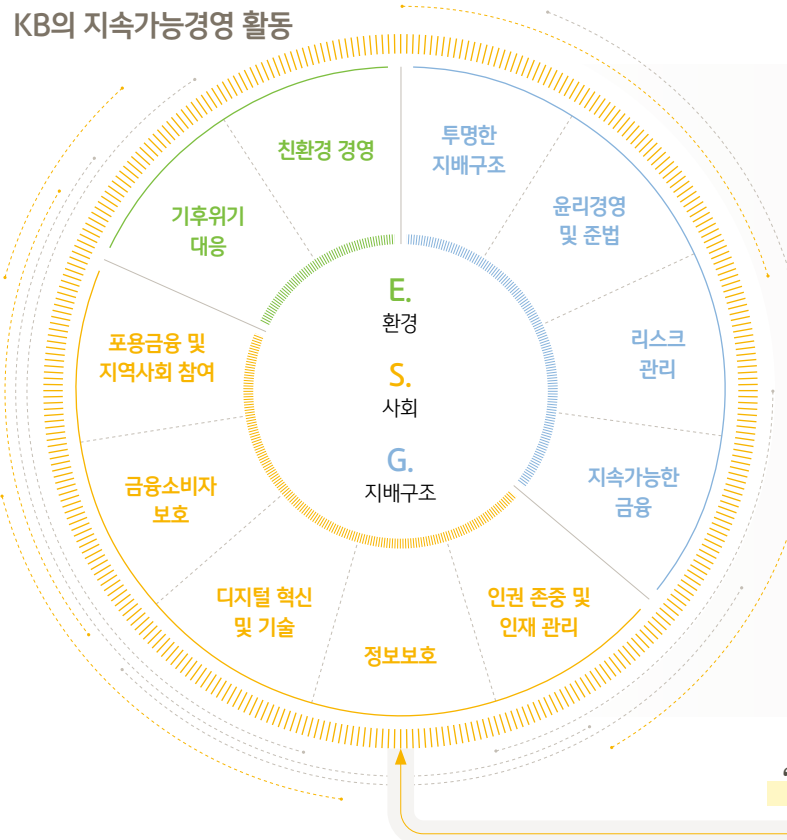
KB의 지속가능경영 활동

친환경 경영

투명한 지배구조

윤리경영 및 준법

기후위기 대응

리스크 관리

포용금융 및 지역사회 참여

E.
환경

S.
사회

G.
지배구조

지속가능한 금융

금융소비자 보호

인권 존중 및 인재 관리

디지털 혁신 및 기술

정보보호